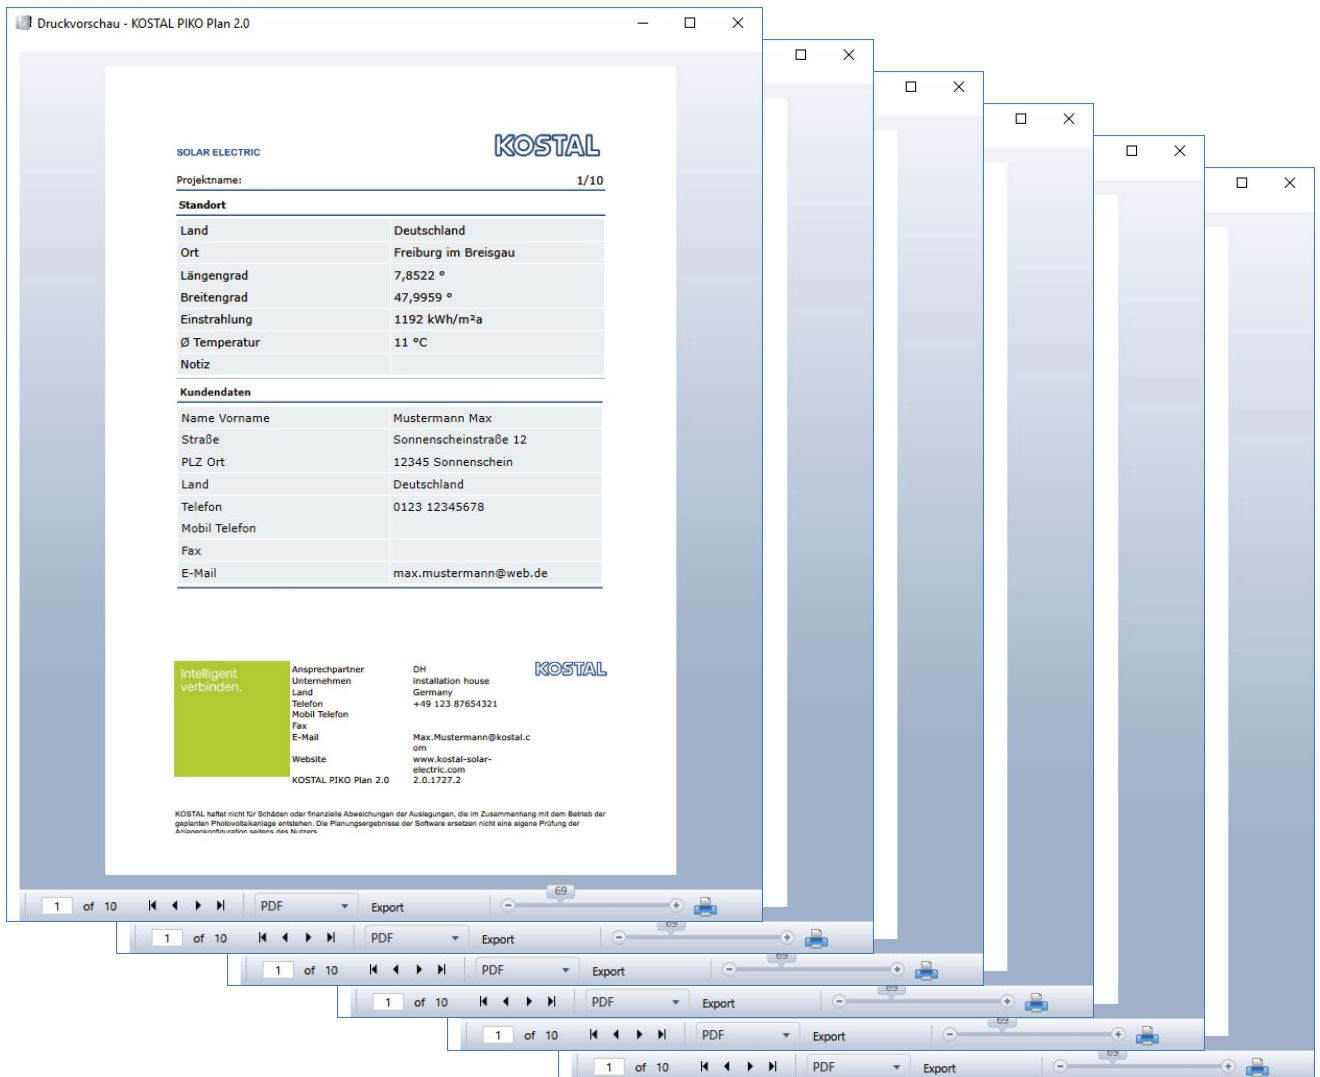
Druckvorschau - KOSTAL PIKO Plan 2.0

SOLAR ELECTRIC

KOSTAL

Projektname: 1/10

Standort

| | |
|---|---|
| Land | Deutschland |
| Ort | Freiburg im Breisgau |
| Längengrad | 7,8522 ° |
| Breitengrad | 47,9959 ° |
| Einstrahlung | 1192 kWh/m²a |
| Ø Temperatur | 11 °C |
| Notiz | |

Kundendaten

| | |
|---|---|
| Name Vorname | Mustermann Max |
| Straße | Sonnenscheinstraße 12 |
| PLZ Ort | 12345 Sonnenschein |
| Land | Deutschland |
| Telefon | 0123 12345678 |
| Mobil Telefon | |
| Fax | |
| E-Mail | max.mustermann@web.de |

Intelligent verbinden.

| | |
|---|---|
| Ansprechpartner | DH |
| Unternehmen | installation house |
| Land | Germany |
| Telefon | +49 123 87654321 |
| Mobil Telefon | |
| Fax | |
| E-Mail | Max.Mustermann@kostal.com |
| Website | www.kostal-solar-electric.com |
| KOSTAL PIKO Plan 2.0 | 2.0.1727.2 |

KOSTAL

KOSTAL haftet nicht für Schäden oder finanzielle Abweichungen der Auslegungen, die im Zusammenhang mit dem Betrieb der geplanten Photovoltaikanlage entstehen. Die Planungsergebnisse der Software ersetzen nicht eine eigene Prüfung der Anlagenkonfiguration seitens des Nutzers.

1 of 10 PDF Export 69

1 of 10 PDF Export 69

1 of 10 PDF Export 69

1 of 10 PDF Export 69

1 of 10 PDF Export 69

1 of 10 PDF Export 69